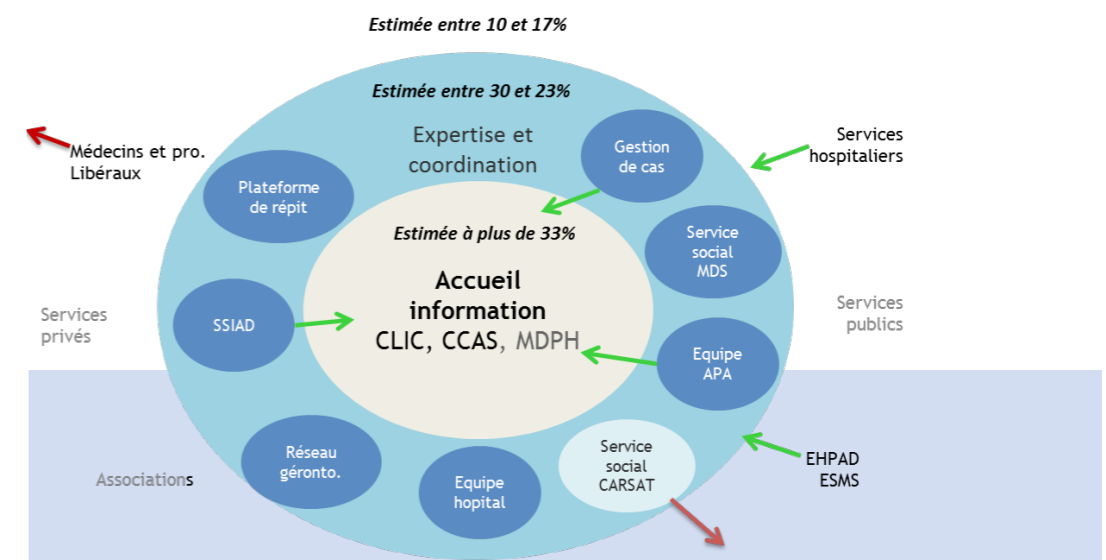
Estimée entre 10 et 17%

Estimée entre 30 et 23%

Expertise et coordination

Gestion de cas

Médecins et pro. Libéraux

Services hospitaliers

Plateforme de répit

Estimée à plus de 33%

Service social MDS

Accueil information
CLIC, CCAS, MDPH

Services privés

SSIAD

Services publics

Equipe APA

Réseau géronto.

Service social CARSAT

EHPAD
ESMS

Associations

Equipe hopital